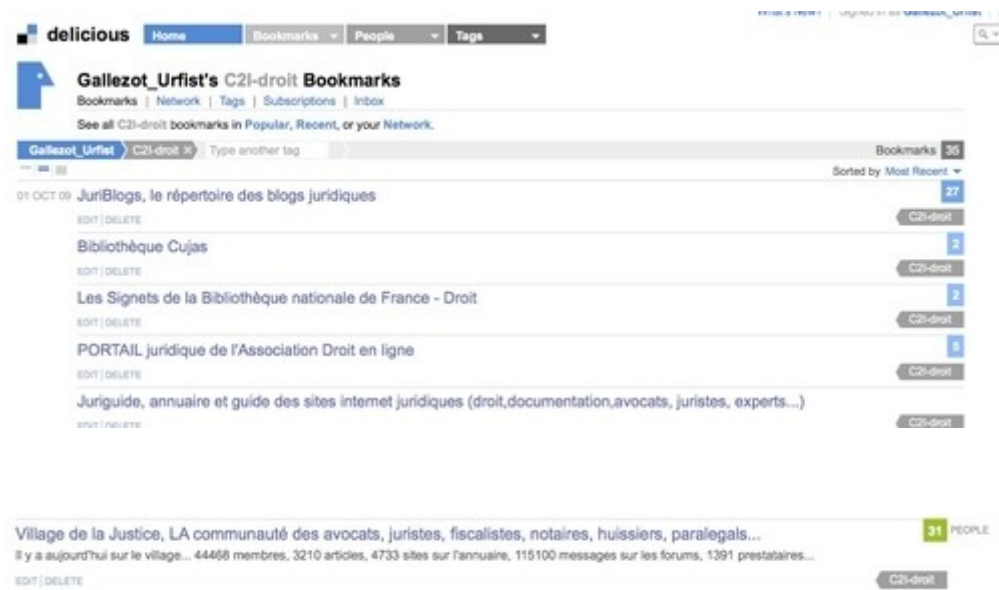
delicious Home Bookmarks People Tags

What's New? | Signed in as Gallezot_Urfist

Gallezot_Urfist's C2I-droit Bookmarks

Bookmarks | Network | Tags | Subscriptions | Inbox

See all C2I-droit bookmarks in Popular, Recent, or your Network.

Gallezot_Urfist C2I-droit × Type another tag

Bookmarks 35

Sorted by Most Recent

01 OCT 09 JuriBlogs, le répertoire des blogs juridiques

27

EDIT | DELETE

C2I-droit

Bibliothèque Cujas

2

EDIT | DELETE

C2I-droit

Les Signets de la Bibliothèque nationale de France - Droit

2

EDIT | DELETE

C2I-droit

PORTAIL juridique de l'Association Droit en ligne

5

EDIT | DELETE

C2I-droit

Juriguide, annuaire et guide des sites internet juridiques (droit,documentation,avocats, juristes, experts...)

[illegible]

C2I-droit

Village de la Justice, LA communauté des avocats, juristes, fiscalistes, notaires, huissiers, paralegals...

31 PEOPLE

Il y a aujourd'hui sur le village... 44468 membres, 3210 articles, 4733 sites sur l'annuaire, 115100 messages sur les forums, 1391 prestataires...

EDIT | DELETE

C2I-droit